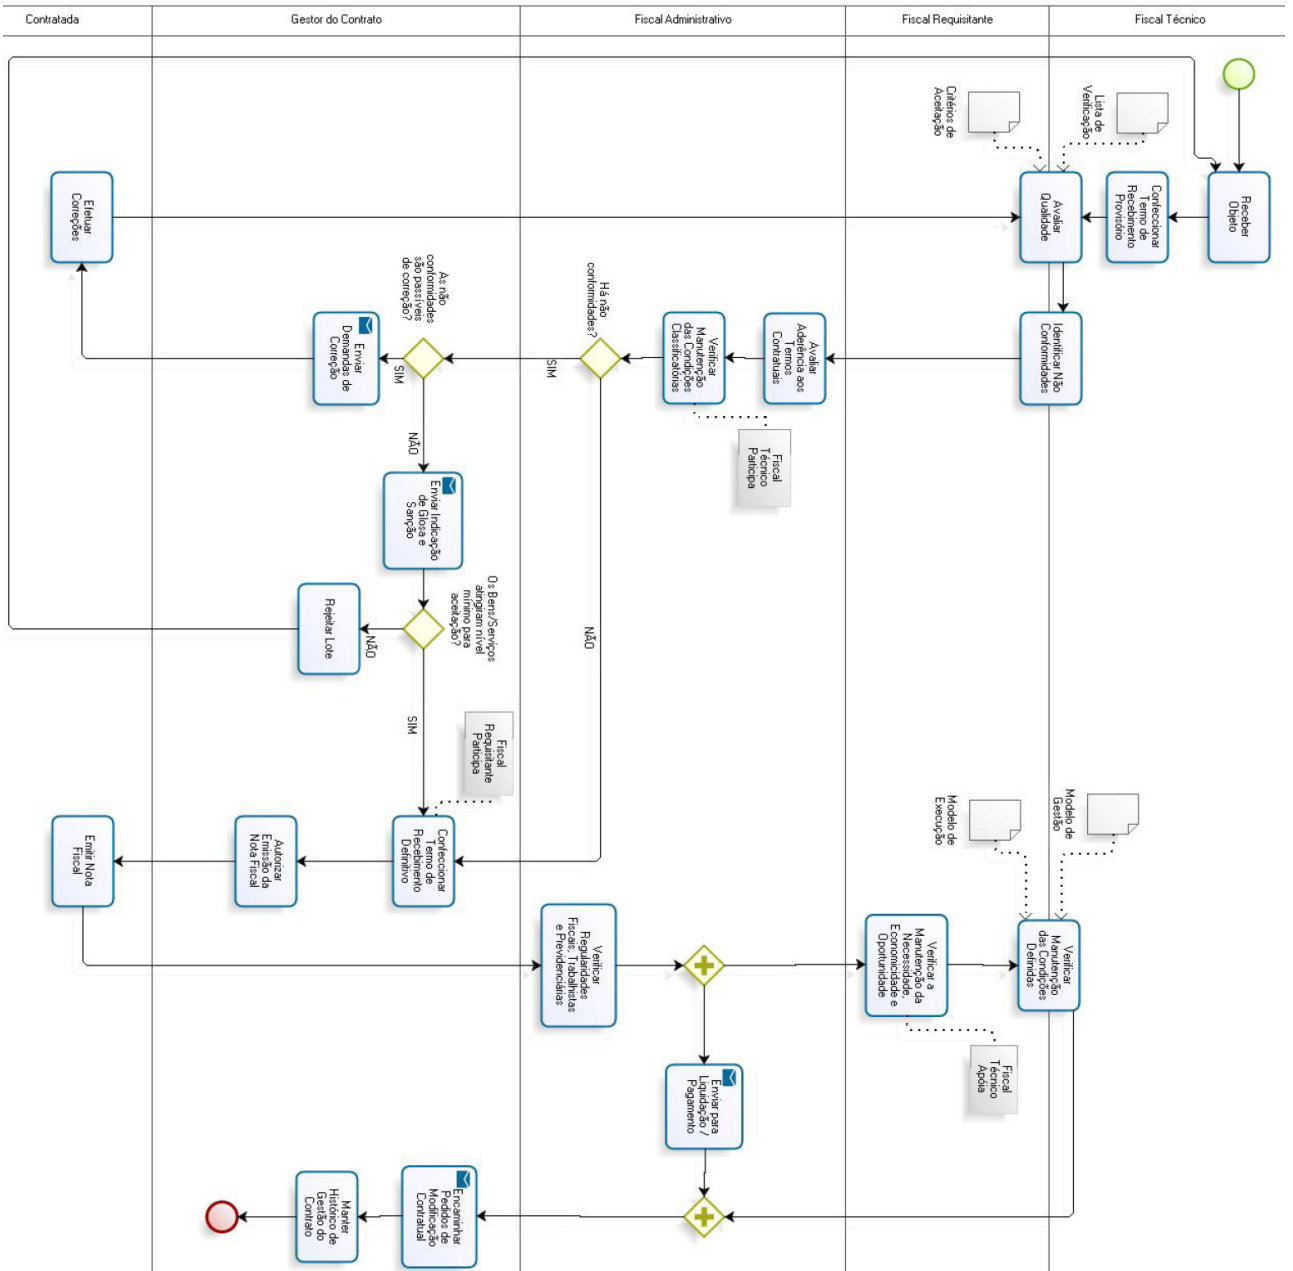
Contratada

Gestor do Contrato

Fiscal Administrativo

Fiscal Requisitante

Fiscal Técnico

Critérios de Aceitação

Lista de Verificação

Receber Objeto

Confeccionar Termo de Recebimento Provisório

Avaliar Qualidade

Efetuar Correções

Identificar Não Conformidades

Avaliar Aderência aos Termos Contratuais

Verificar Manutenção das Condições Classificatórias

Fiscal Técnico Participa

Há não conformidades?

SIM

As não conformidades são passíveis de correção?

SIM

Enviar Demandas de Correção

NÃO

Enviar Indicação de Glosa e Sanção

Os Bens/Serviços atingiram nível mínimo para aceitação?

NÃO

Rejeitar Lote

NÃO

SIM

Fiscal Requisitante Participa

Confeccionar Termo de Recebimento Definitivo

Autorizar Emissão da Nota Fiscal

Emitir Nota Fiscal

Modelo de Execução

Modelo de Gestão

Verificar Regularidades Fiscais, Trabalhistas e Previdenciárias

Verificar a Manutenção da Necessidade, Economicidade e Oportunidade

Verificar Manutenção das Condições Definidas

Fiscal Técnico Apoia

Enviar para Liquidação / Pagamento

Encaminhar Pedidos de Modificação Contratual

Manter Histórico de Gestão do Contrato